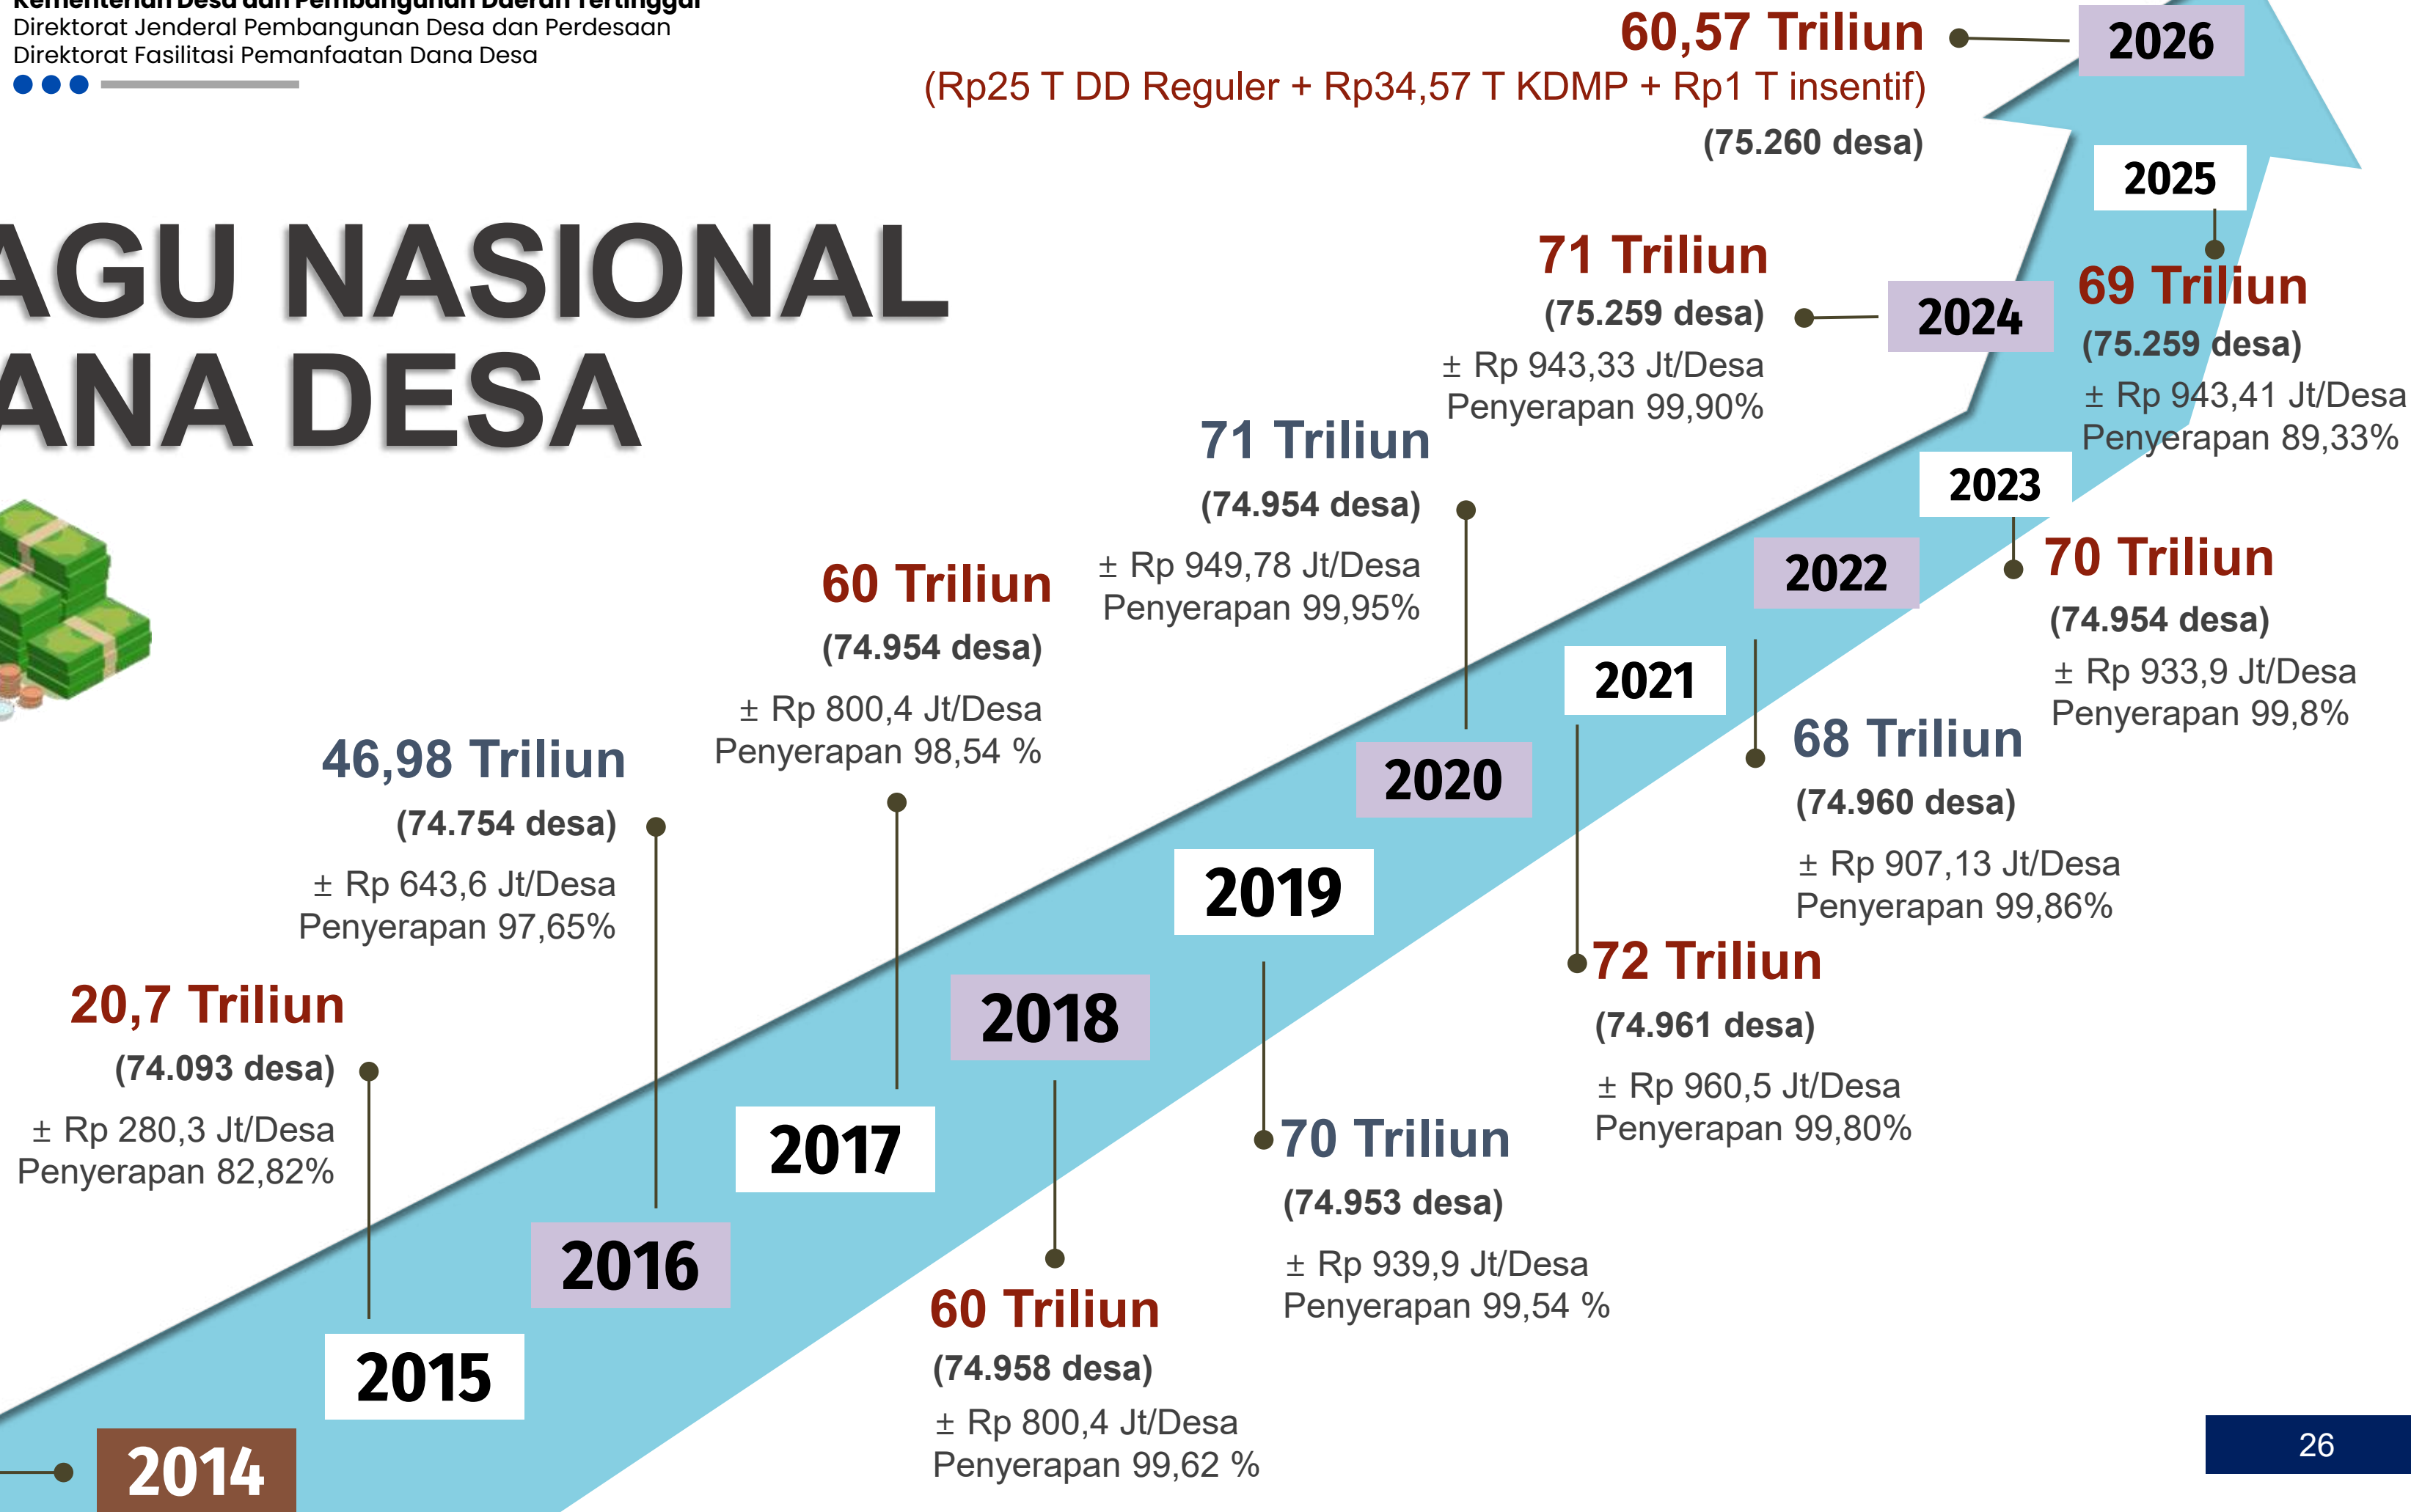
Kementerian Desa dan Pembangunan Daerah Tertinggal
Direktorat Jenderal Pembangunan Desa dan Perdesaan
Direktorat Fasilitasi Pemanfaatan Dana Desa

AGU NASIONAL
ANA DESA

60,57 Triliun
(Rp25 T DD Reguler + Rp34,57 T KDMP + Rp1 T insentif)
(75.260 desa)

2026

2025

69 Triliun
(75.259 desa)
± Rp 943,41 Jt/Desa
Penyerapan 89,33%

71 Triliun
(75.259 desa)
± Rp 943,33 Jt/Desa
Penyerapan 99,90%

2024

71 Triliun
(74.954 desa)
± Rp 949,78 Jt/Desa
Penyerapan 99,95%

2023

70 Triliun
(74.954 desa)
± Rp 933,9 Jt/Desa
Penyerapan 99,8%

2022

60 Triliun
(74.954 desa)
± Rp 800,4 Jt/Desa
Penyerapan 98,54 %

2021

68 Triliun
(74.960 desa)
± Rp 907,13 Jt/Desa
Penyerapan 99,86%

2020

46,98 Triliun
(74.754 desa)
± Rp 643,6 Jt/Desa
Penyerapan 97,65%

2019

72 Triliun
(74.961 desa)
± Rp 960,5 Jt/Desa
Penyerapan 99,80%

20,7 Triliun
(74.093 desa)
± Rp 280,3 Jt/Desa
Penyerapan 82,82%

2018

2017

70 Triliun
(74.953 desa)
± Rp 939,9 Jt/Desa
Penyerapan 99,54 %

2016

60 Triliun
(74.958 desa)
± Rp 800,4 Jt/Desa
Penyerapan 99,62 %

2015

2014

26